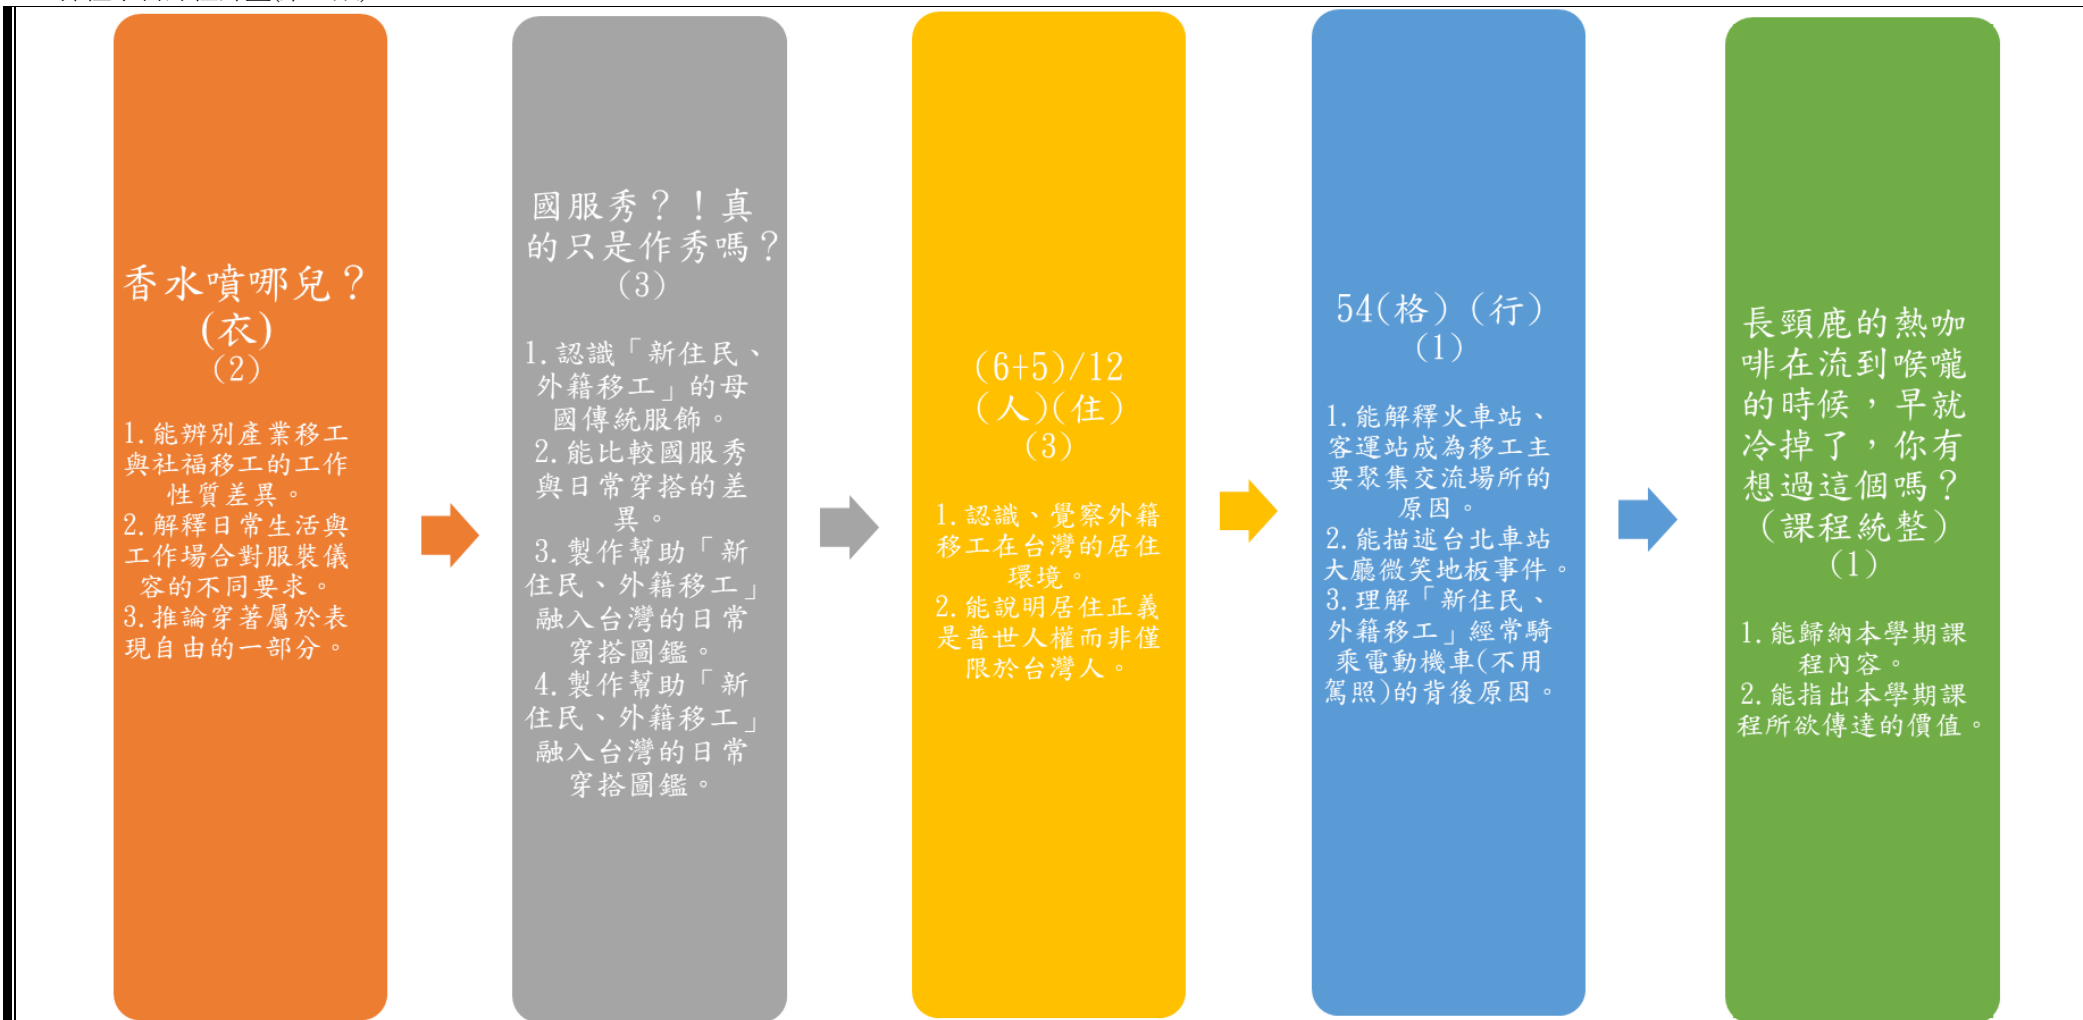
香水噴哪兒？(衣)
(2)

1. 能辨別產業移工與社福移工的工作性質差異。
2. 解釋日常生活與工作場合對服裝儀容的不同要求。
3. 推論穿著屬於表現自由的一部分。

國服秀？！真的只是作秀嗎？
(3)

1. 認識「新住民、外籍移工」的母國傳統服飾。
2. 能比較國服秀與日常穿搭的差異。
3. 製作幫助「新住民、外籍移工」融入台灣的日常穿搭圖鑑。
4. 製作幫助「新住民、外籍移工」融入台灣的日常穿搭圖鑑。

(6+5)/12
(人)(住)
(3)

1. 認識、覺察外籍移工在台灣的居住環境。
2. 能說明居住正義是普世人權而非僅限於台灣人。

54(格)(行)
(1)

1. 能解釋火車站、客運站成為移工主要聚集交流場所的原因。
2. 能描述台北車站大廳微笑地板事件。
3. 理解「新住民、外籍移工」經常騎乘電動機車(不用駕照)的背後原因。

長頸鹿的熱咖啡在流到喉嚨的時候，早就冷掉了，你有想過這個嗎？
(課程統整)
(1)

1. 能歸納本學期課程內容。
2. 能指出本學期課程所欲傳達的價值。